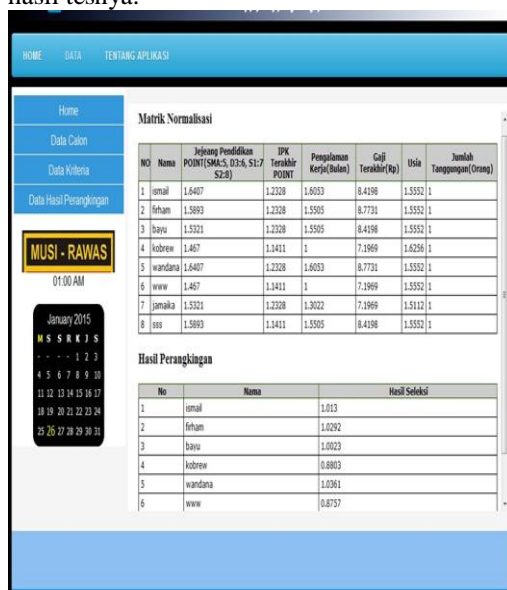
hasil tesnya:

HOME DATA TENTANG APLIKASI

Home
Data Calon
Data Kriteria
Data Hasil Perangkingan

MUSI - RAWAS
01:00 AM

January 2015
M S S R K J S
- - - - 1 2 3
4 5 6 7 8 9 10
11 12 13 14 15 16 17
18 19 20 21 22 23 24
25 26 27 28 29 30 31

Matrik Normalisasi

| NO | Nama | Jejeang Pendidikan POINT(SMA:5, D3:6, S1:7 S2:8) | IPK Terakhir POINT | Pengalaman Kerja(Bulan) | Gaji Terakhir(Rp) | Usia | Jumlah Tanggungan(Orang) |
|---|---|---|---|---|---|---|---|
| 1 | ismail | 1.6407 | 1.2328 | 1.6053 | 8.4198 | 1.5552 | 1 |
| 2 | firham | 1.5893 | 1.2328 | 1.5505 | 8.7731 | 1.5552 | 1 |
| 3 | bayu | 1.5321 | 1.2328 | 1.5505 | 8.4198 | 1.5552 | 1 |
| 4 | kobrew | 1.467 | 1.1411 | 1 | 7.1969 | 1.6256 | 1 |
| 5 | wandana | 1.6407 | 1.2328 | 1.6053 | 8.7731 | 1.5552 | 1 |
| 6 | www | 1.467 | 1.1411 | 1 | 7.1969 | 1.5552 | 1 |
| 7 | jamaika | 1.5321 | 1.2328 | 1.3022 | 7.1969 | 1.5112 | 1 |
| 8 | sss | 1.5893 | 1.1411 | 1.5505 | 8.4198 | 1.5552 | 1 |

Hasil Perangkingan

| No | Nama | Hasil Seleksi |
|---|---|---|
| 1 | ismail | 1.013 |
| 2 | firham | 1.0292 |
| 3 | bayu | 1.0023 |
| 4 | kobrew | 0.8803 |
| 5 | wandana | 1.0361 |
| 6 | www | 0.8757 |